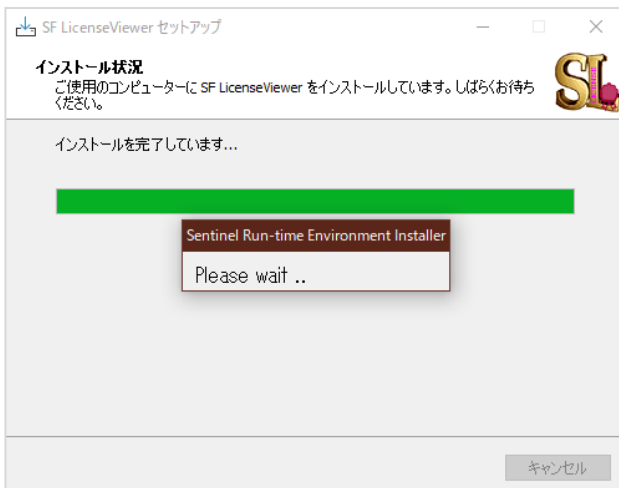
SF LicenseViewer セットアップ

インストール状況
ご使用のコンピューターに SF LicenseViewer をインストールしています。しばらくお待ちください。

SL

インストールを完了しています...

Sentinel Run-time Environment Installer

Please wait ..

キャンセル